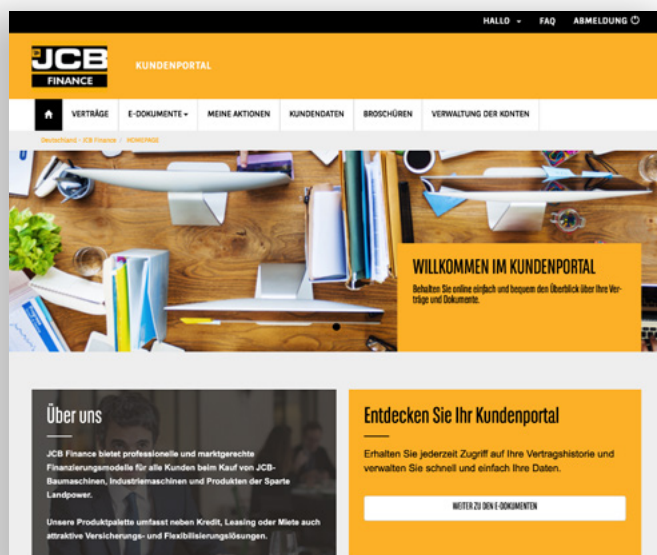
HALLO ▾ FAQ ABMELDUNG

JCB FINANCE

KUNDENPORTAL

VERTRÄGE E-DOKUMENTE ▾ MEINE AKTIONEN KUNDENDATEN BROSCHÜREN VERWALTUNG DER KONTEN

Deutschland - JCB Finance / HOMEPAGE

WILLKOMMEN IM KUNDENPORTAL

Behalten Sie online einfach und bequem den Überblick über Ihre Verträge und Dokumente.

Über uns

JCB Finance bietet professionelle und marktgerechte Finanzierungsmodelle für alle Kunden beim Kauf von JCB-Baumaschinen, Industriemaschinen und Produkten der Sparte Landpower.

Unsere Produktpalette umfasst neben Kredit, Leasing oder Miete auch attraktive Versicherungs- und Flexibilisierungslösungen.

Entdecken Sie Ihr Kundenportal

Erhalten Sie jederzeit Zugriff auf Ihre Vertragshistorie und verwalten Sie schnell und einfach Ihre Daten.

WEITER ZU DEN E-DOKUMENTEN